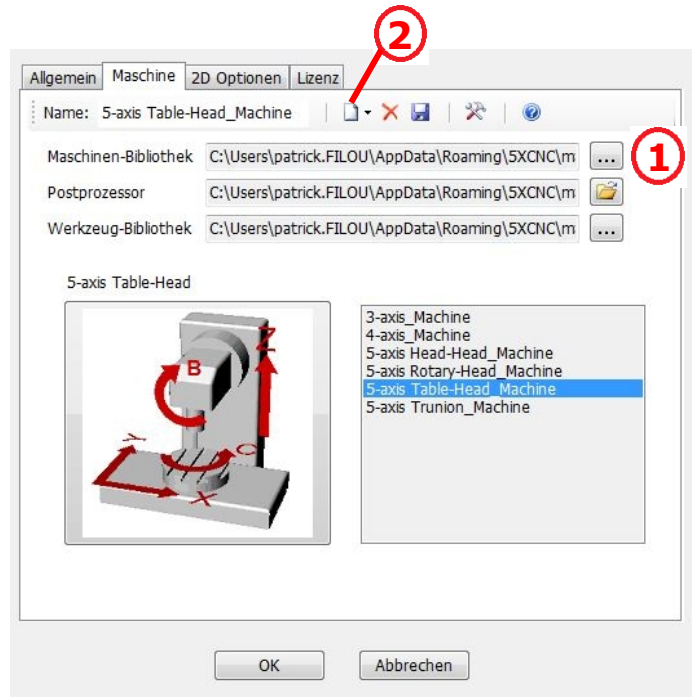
2

Allgemein Maschine 2D Optionen Lizenz

Name: 5-axis Table-Head_Machine

Maschinen-Bibliothek C:\Users\patrick.FILOU\AppData\Roaming\5XCNC\m ...

1

Postprozessor C:\Users\patrick.FILOU\AppData\Roaming\5XCNC\m

Werkzeug-Bibliothek C:\Users\patrick.FILOU\AppData\Roaming\5XCNC\m ...

5-axis Table-Head

Z
B
Y
C
X

3-axis_Machine
4-axis_Machine
5-axis Head-Head_Machine
5-axis Rotary-Head_Machine
5-axis Table-Head_Machine
5-axis Trunion_Machine

OK Abbrechen